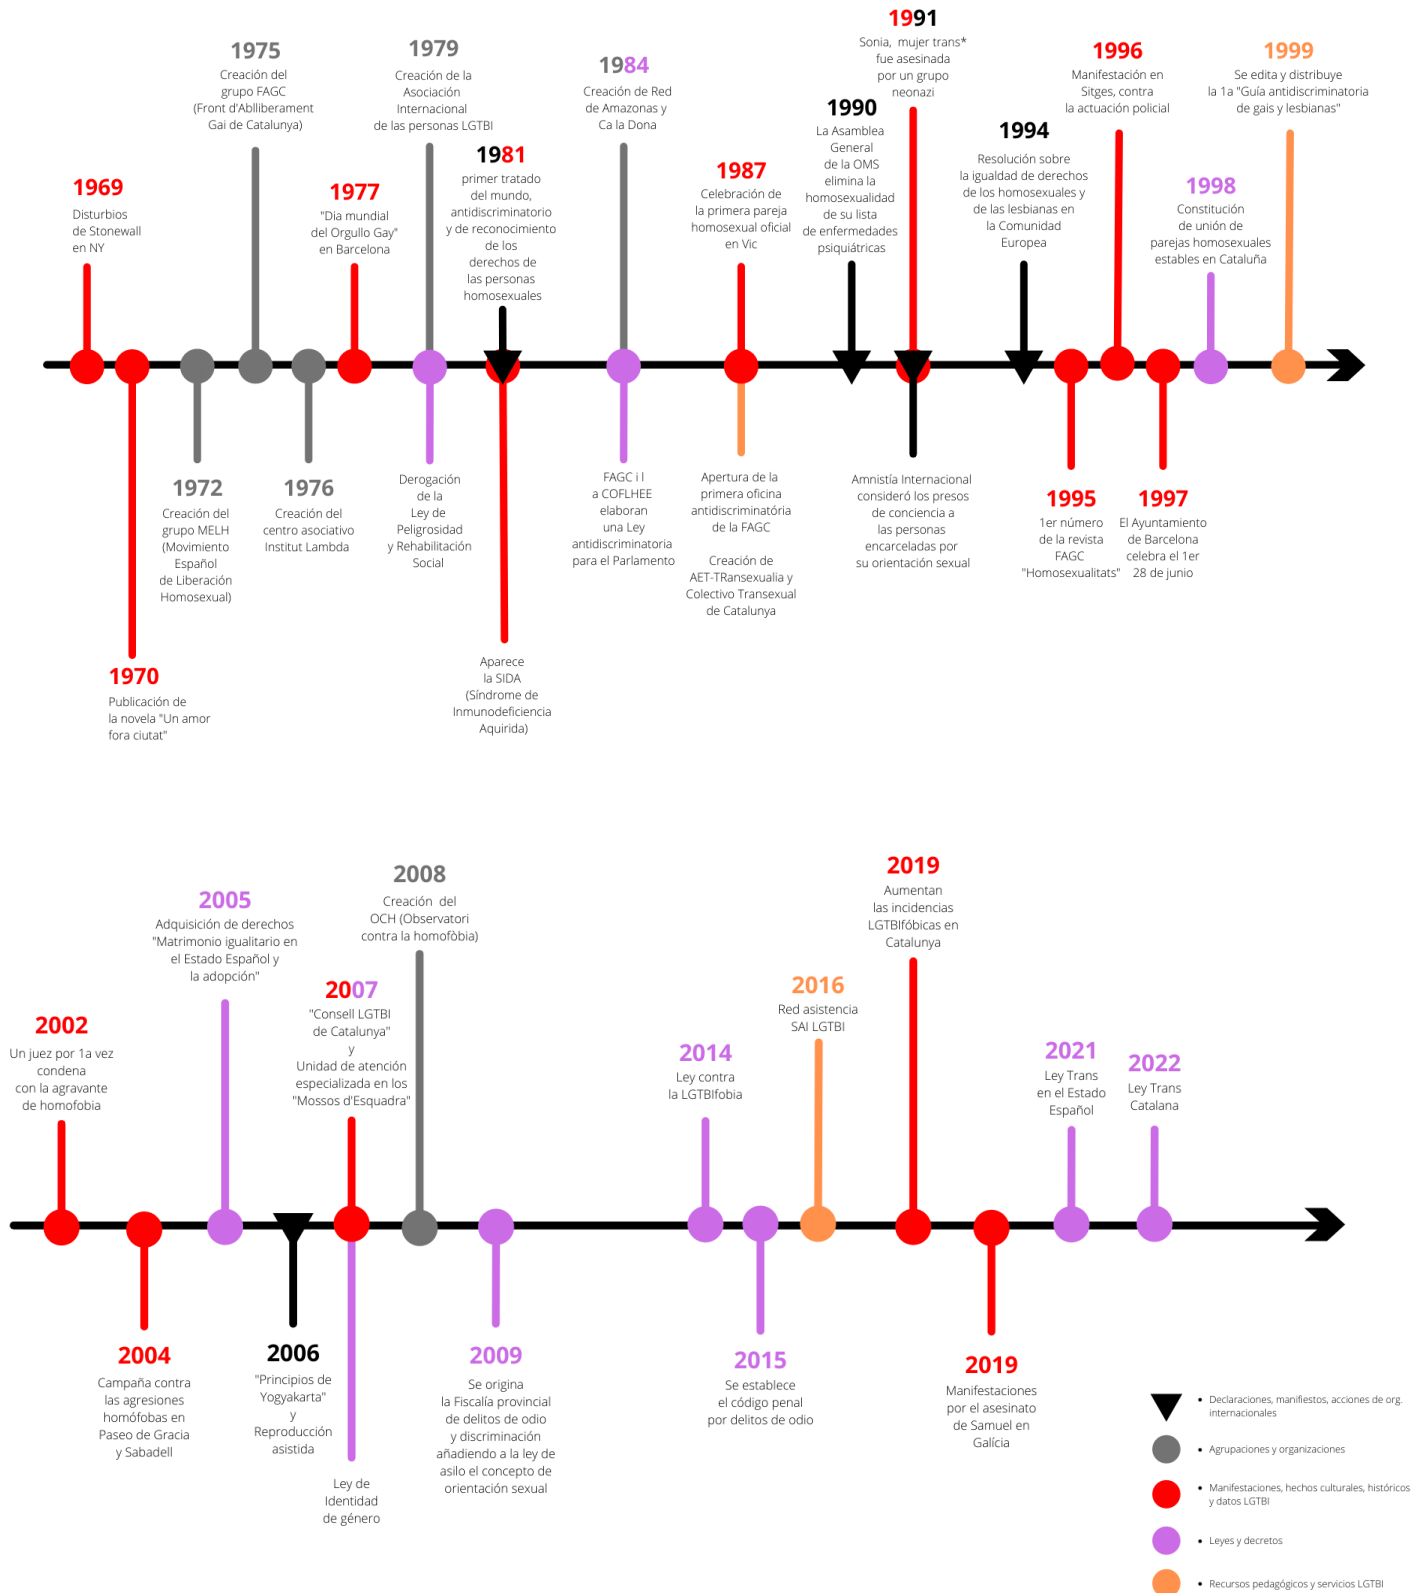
1975
Creación del grupo FAGC (Front d'Abllliberament Gai de Catalunya)

1979
Creación de la Asociación Internacional de las personas LGTBI

1984
Creación de Red de Amazonas y Ca la Dona

1991
Sonia, mujer trans* fue asesinada por un grupo neonazi

1996
Manifestación en Sitges, contra la actuación policial

1999
Se edita y distribuye la 1a "Guía antidiscriminatoria de gais y lesbianas"

1969
Disturbios de Stonewall en NY

1977
"Dia mundial del Orgullo Gay" en Barcelona

1981
primer tratado del mundo, antidiscriminatorio y de reconocimiento de los derechos de las personas homosexuales

1987
Celebración de la primera pareja homosexual oficial en Vic

1990
La Asamblea General de la OMS elimina la homosexualidad de su lista de enfermedades psiquiátricas

1994
Resolución sobre la igualdad de derechos de los homosexuales y de las lesbianas en la Comunidad Europea

1998
Constitución de unión de parejas homosexuales estables en Cataluña

1972
Creación del grupo MELH (Movimiento Español de Liberación Homosexual)

1976
Creación del centro asociativo Institut Lambda

Derogación de la Ley de Peligrosidad y Rehabilitación Social

FAGC i l a COFLHEE elaboran una Ley antidiscriminatoria para el Parlamento

Apertura de la primera oficina antidiscriminatória de la FAGC

Creación de AET-TRansexualia y Colectivo Transexual de Catalunya

Amnistía Internacional consideró los presos de conciencia a las personas encarceladas por su orientación sexual

1995
1er número de la revista FAGC "Homosexualitats"

1997
El Ayuntamiento de Barcelona celebra el 1er 28 de junio

1970
Publicación de la novela "Un amor fora ciutat"

Aparece la SIDA (Síndrome de Inmunodeficiencia Aquirida)

2005
Adquisición de derechos "Matrimonio igualitario en el Estado Español y la adopción"

2008
Creación del OCH (Observatori contra la homofòbia)

2019
Aumentan las incidencias LGTBIfóbicas en Catalunya

2007
"Consell LGTBI de Catalunya" y Unidad de atención especializada en los "Mossos d'Esquadra"

2016
Red asistencia SAI LGTBI

2002
Un juez por 1a vez condena con la agravante de homofobia

2014
Ley contra la LGTBIfobia

2021
Ley Trans en el Estado Español

2022
Ley Trans Catalana

2004
Campaña contra las agresiones homófobas en Paseo de Gracia y Sabadell

2006
"Principios de Yogyakarta" y Reproducción asistida

Ley de Identidad de género

2009
Se origina la Fiscalía provincial de delitos de odio y discriminación añadiendo a la ley de asilo el concepto de orientación sexual

2015
Se establece el código penal por delitos de odio

2019
Manifestaciones por el asesinato de Samuel en Galicia

• Declaraciones, manifiestos, acciones de org. internacionales
• Agrupaciones y organizaciones
• Manifestaciones, hechos culturales, históricos y datos LGTBI
• Leyes y decretos
• Recursos pedagógicos y servicios LGTBI